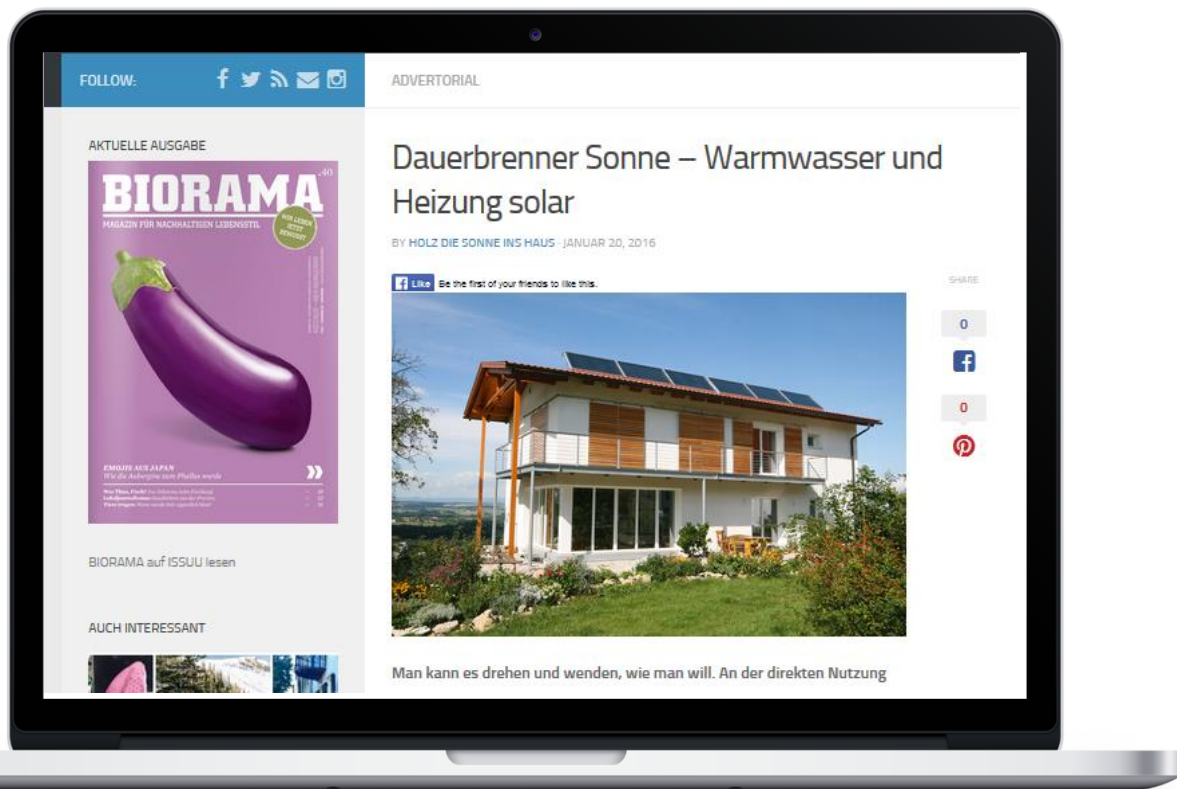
FOLLOW:

ADVERTORIAL

AKTUELLE AUSGABE

BIORAMA .40
MAGAZIN FÜR NACHHALTIGEN LEBENSSTIL

EMOJIS AUS JAPAN
Wie die Aubergine zum Phallus wurde

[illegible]

BIORAMA auf ISSUU lesen

AUCH INTERESSANT

Dauerbrenner Sonne – Warmwasser und Heizung solar

BY HOLZ DIE SONNE INS HAUS · JANUAR 20, 2016

Like Be the first of your friends to like this.

SHARE

0

0

Man kann es drehen und wenden, wie man will. An der direkten Nutzung